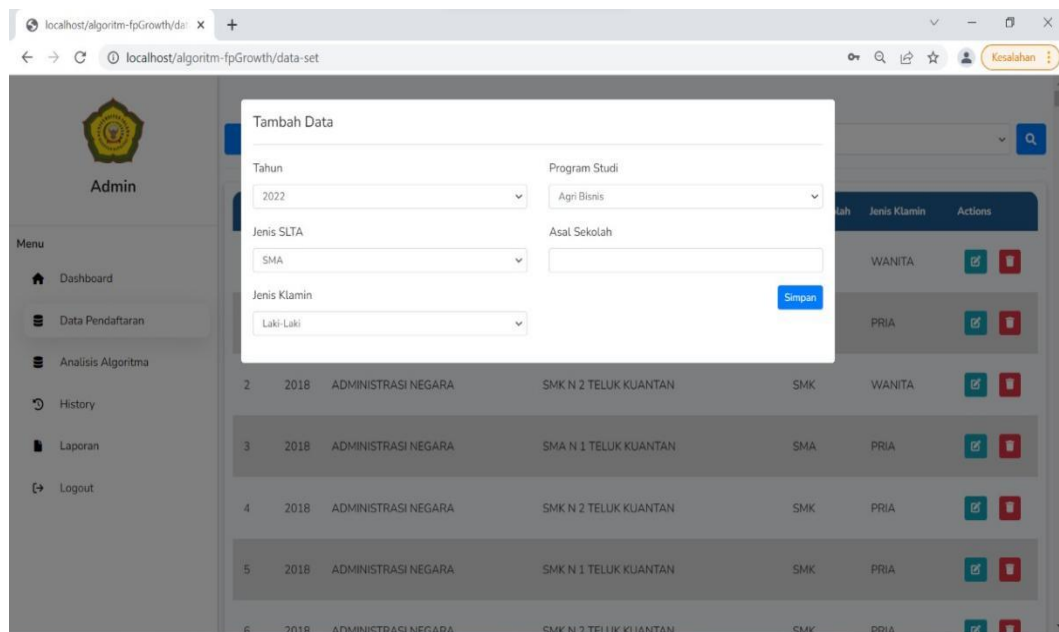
localhost/algoritm-fpGrowth/dat ×
+
localhost/algoritm-fpGrowth/data-set
Kesalahan

Admin

Menu
Dashboard
Data Pendaftaran
Analisis Algoritma
History
Laporan
Logout

Tambah Data

Tahun
2022
Program Studi
Agri Bisnis
Jenis SLTA
SMA
Asal Sekolah
Jenis Klamin
Laki-Laki
Simpan

lah | Jenis Klamin | Actions
WANITA
PRIA

| 2 | 2018 | ADMINISTRASI NEGARA | SMK N 2 TELUK KUANTAN | SMK | WANITA |
|---|---|---|---|---|---|
| 3 | 2018 | ADMINISTRASI NEGARA | SMA N 1 TELUK KUANTAN | SMA | PRIA |
| 4 | 2018 | ADMINISTRASI NEGARA | SMK N 2 TELUK KUANTAN | SMK | PRIA |
| 5 | 2018 | ADMINISTRASI NEGARA | SMK N 1 TELUK KUANTAN | SMK | PRIA |
| 6 | 2018 | ADMINISTRASI NEGARA | SMK N 2 TELUK KUANTAN | SMK | PRIA |